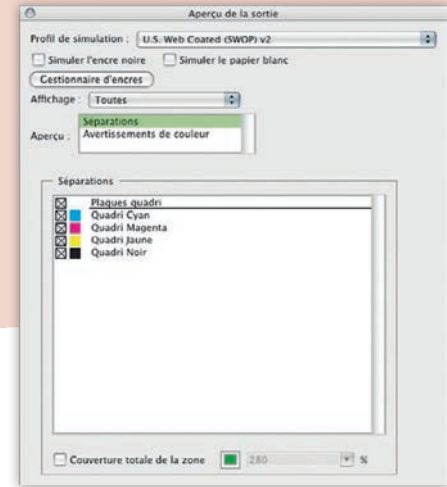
Aperçu de la sortie

Profil de simulation : U.S. Web Coated (SWOP) v2

Simuler l'encre noire
Simuler le papier blanc

Gestionnaire d'encres

Affichage : Toutes

Aperçu : Séparations
Avertissements de couleur

Séparations

Plaques quadri
Quadri Cyan
Quadri Magenta
Quadri Jaune
Quadri Noir

Couverture totale de la zone 280 %